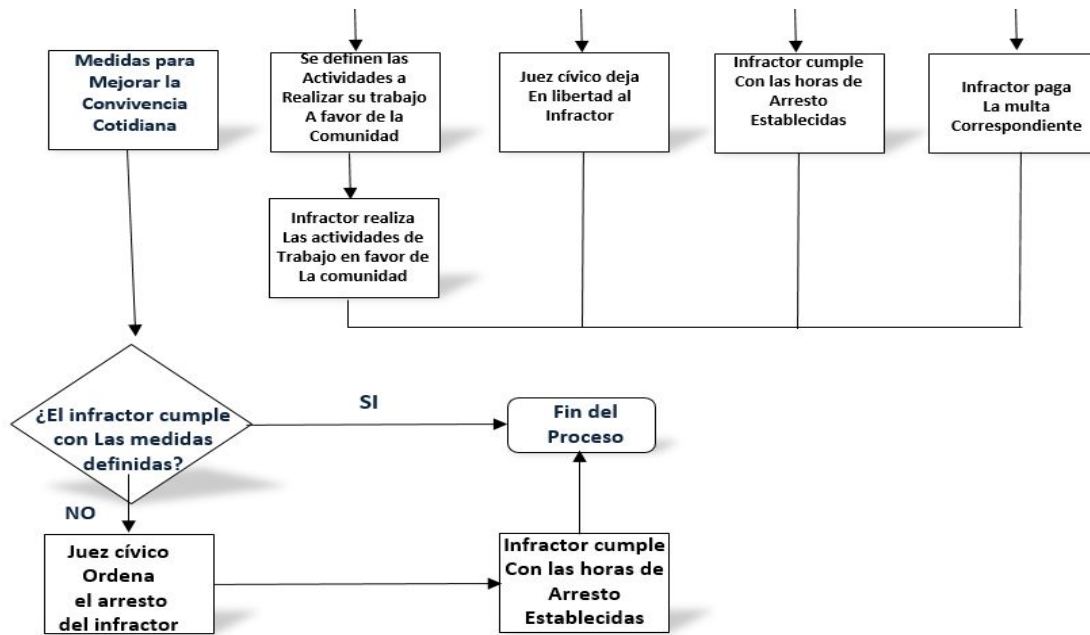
Medidas para Mejorar la Convivencia Cotidiana

Se definen las Actividades a Realizar su trabajo A favor de la Comunidad

Juez cívico deja En libertad al Infractor

Infractor cumple Con las horas de Arresto Establecidas

Infractor paga La multa Correspondiente

Infractor realiza Las actividades de Trabajo en favor de La comunidad

¿El infractor cumple con Las medidas definidas?

SI

Fin del Proceso

NO

Juez cívico Ordena el arresto del infractor

Infractor cumple Con las horas de Arresto Establecidas